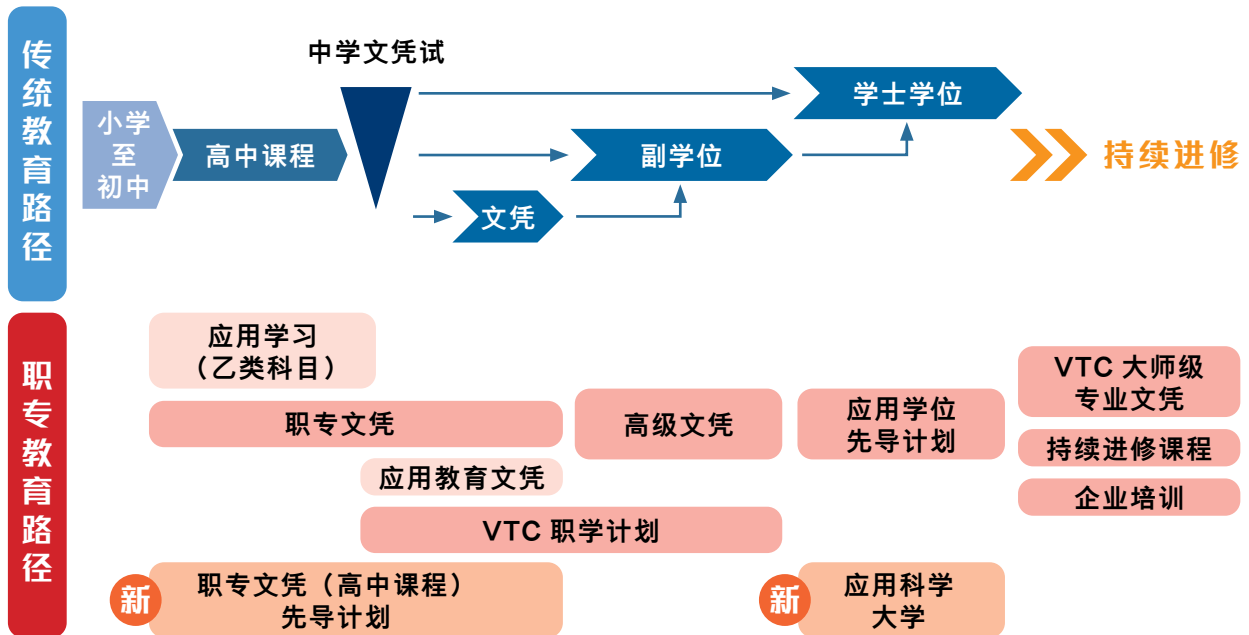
传统教育路径

小学至初中

高中课程

中学文凭试

学士学位

副学位

文凭

持续进修

职专教育路径

应用学习（乙类科目）

职专文凭

高级文凭

应用学位先导计划

VTC 大师级专业文凭

持续进修课程

应用教育文凭

企业培训

VTC 职学计划

新 职专文凭（高中课程）先导计划

新 应用科学大学